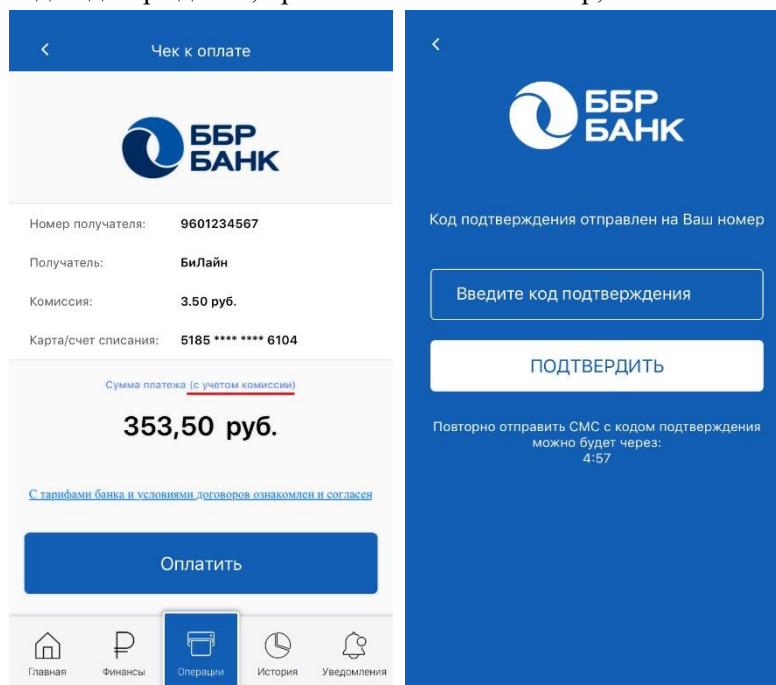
Чек к оплате

ББР БАНК

Номер получателя: 9601234567

Получатель: БиЛайн

Комиссия: 3.50 руб.

Карта/счет списания: 5185 **** **** 6104

Сумма платежа (с учетом комиссии)

353,50 руб.

С тарифами банка и условиями договоров ознакомлен и согласен

Оплатить

Главная Финансы Операции История Уведомления

ББР БАНК

Код подтверждения отправлен на Ваш номер

Введите код подтверждения

ПОДТВЕРДИТЬ

Повторно отправить СМС с кодом подтверждения можно будет через:
4:57